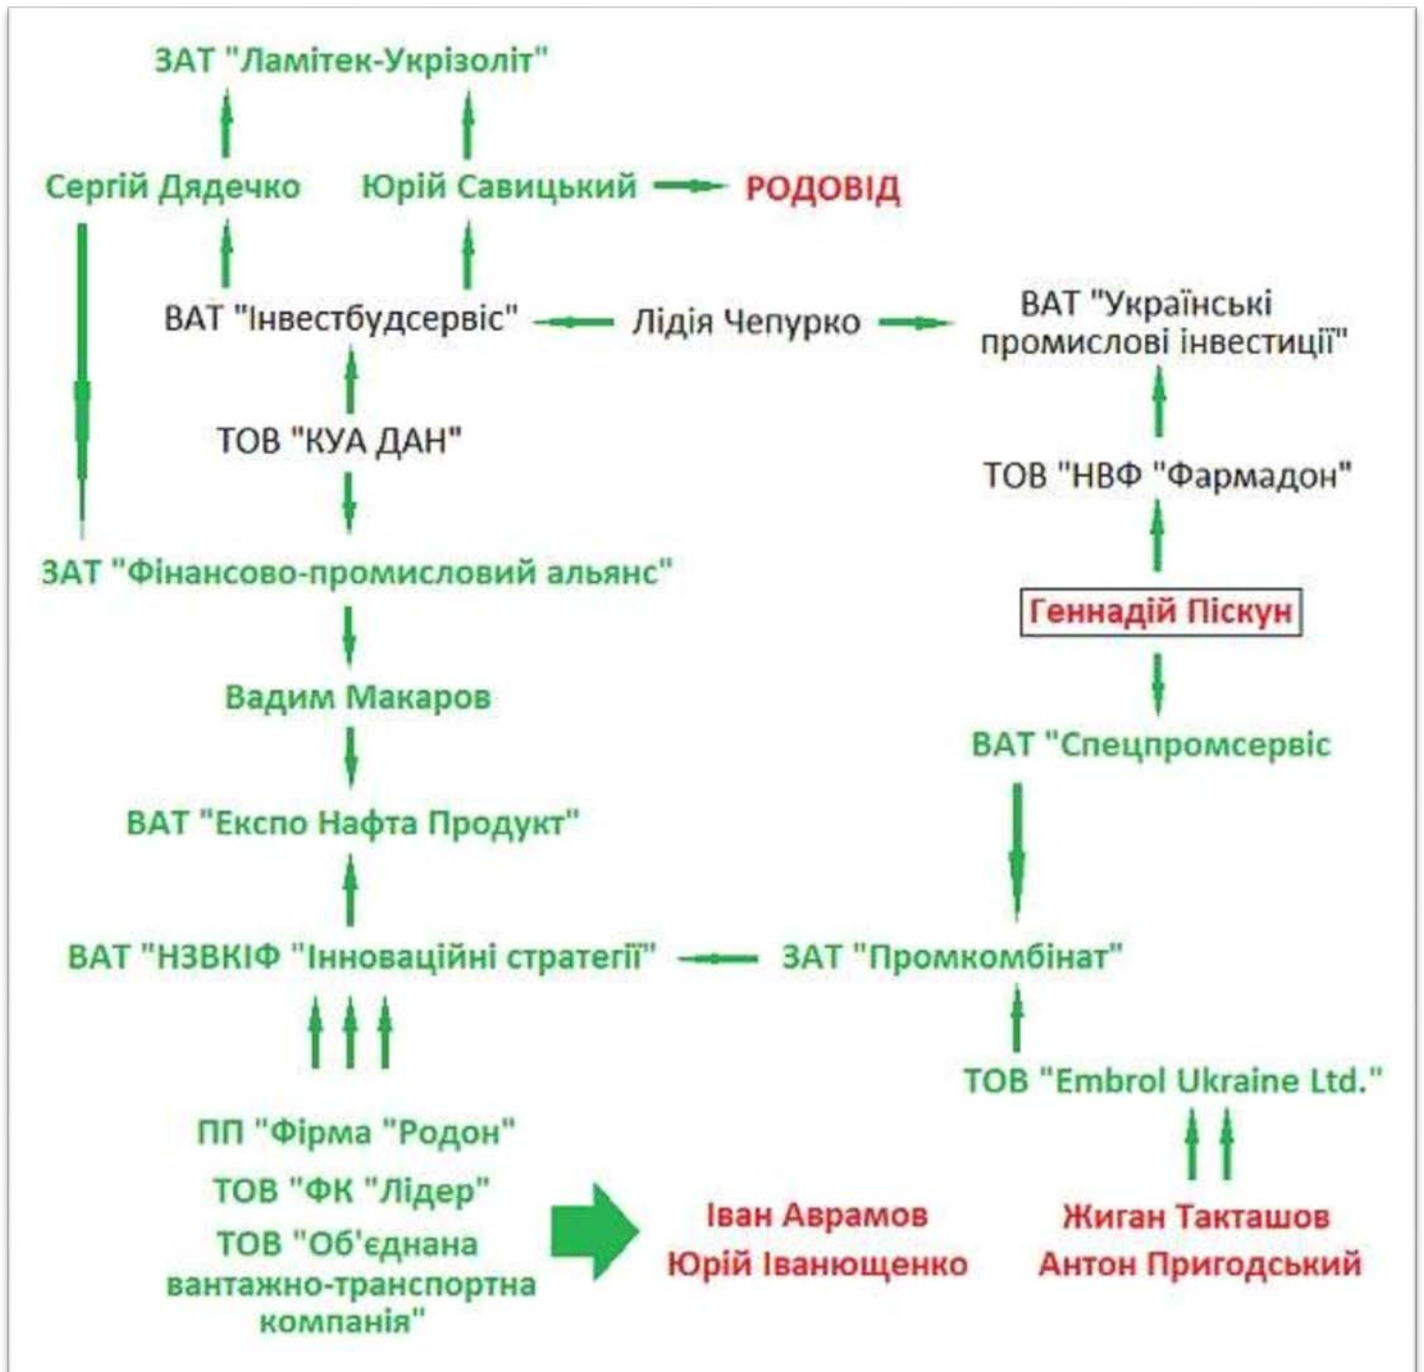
ЗАТ "Ламітек-Укрізоліт"

Сергій Дядечко

Юрій Савицький

РОДОВІД

ВАТ "Інвестбудсервіс"

Лідія Чепурко

ВАТ "Українські промислові інвестиції"

ТОВ "КУА ДАН"

ТОВ "НВФ "Фармадон"

ЗАТ "Фінансово-промисловий альянс"

Геннадій Піскун

Вадим Макаров

ВАТ "Спецпромсервіс

ВАТ "Експо Нафта Продукт"

ВАТ "НЗВКІФ "Інноваційні стратегії"

ЗАТ "Промкомбінат"

ТОВ "Embrol Ukraine Ltd."

ПП "Фірма "Родон"

ТОВ "ФК "Лідер"

ТОВ "Об'єднана вантажно-транспортна компанія"

Іван Аврамов
Юрій Іванющенко

Жиган Такташов
Антон Пригодський